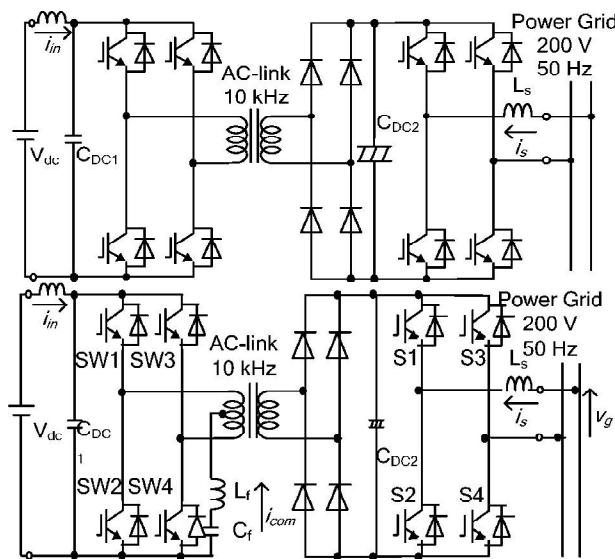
$i_{in}$
Power Grid
200 V
50 Hz
AC-link
10 kHz
$C_{DC2}$
$L_s$
$V_{dc}$
$C_{DC1}$
$i_s$

$i_{in}$
Power Grid
200 V
50 Hz
AC-link
10 kHz
SW1 SW3
S1
S3
$L_s$
$V_{dc}$
$C_{DC}$
1
$i_s$
$v_g$
$C_{DC2}$
SW2 SW4
$L_f$
$C_f$
$i_{com}$
S2
S4